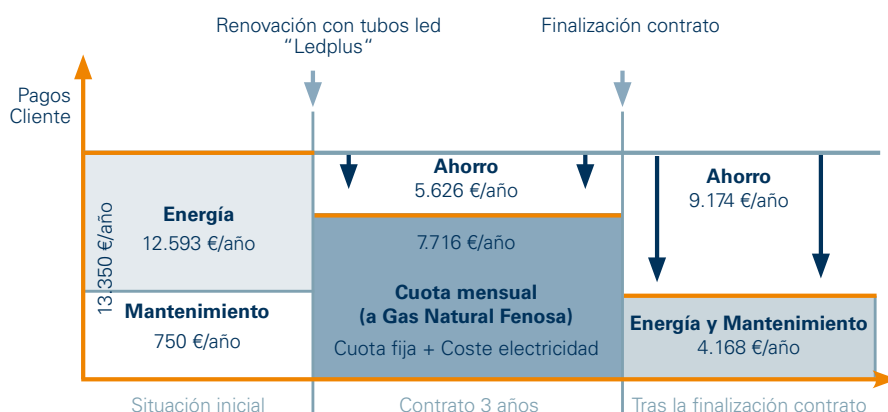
Renovación con tubos led "Ledplus"

Finalización contrato

Pagos Cliente

13.350 €/año

Energía
12.593 €/año

Mantenimiento
750 €/año

Ahorro
5.626 €/año

7.716 €/año

Cuota mensual
(a Gas Natural Fenosa)
Cuota fija + Coste electricidad

Ahorro
9.174 €/año

Energía y Mantenimiento
4.168 €/año

Situación inicial

Contrato 3 años

Tras la finalización contrato